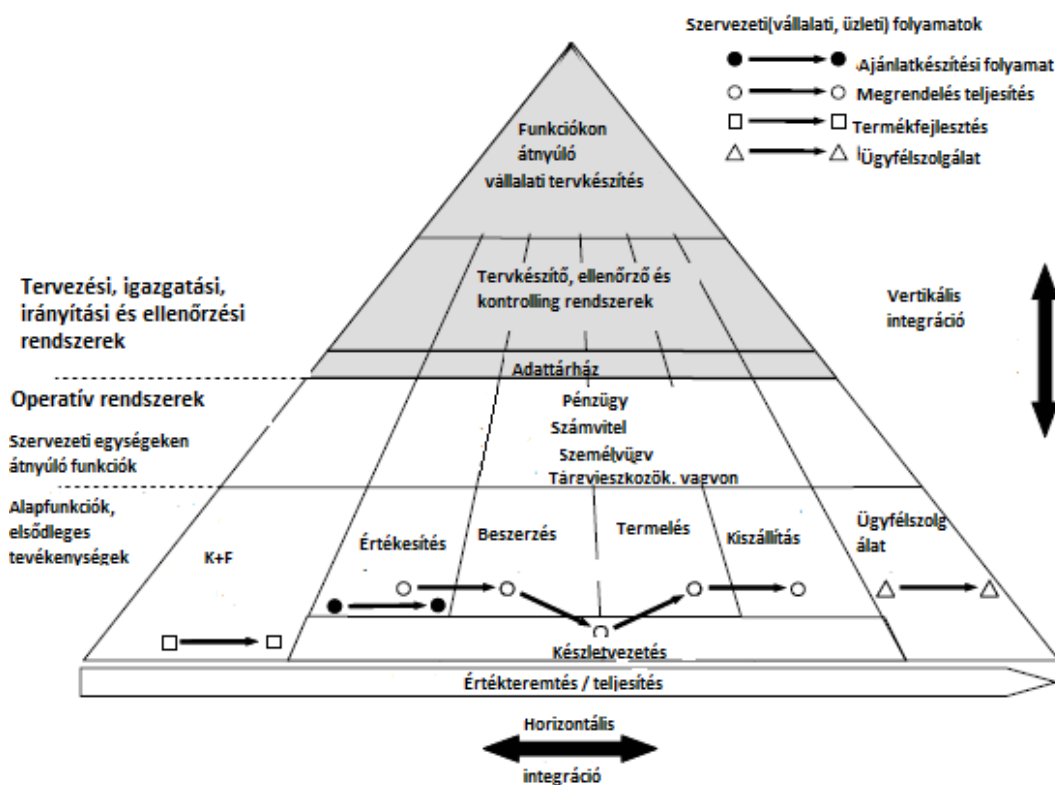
Szervezeti(vállalati, üzleti) folyamatok

Ajánlatkészítési folyamat

Megrendelés teljesítés

Termékfejlesztés

Ügyfélszolgálat

Funkciókon átnyúló vállalati tervkészítés

Tervkészítő, ellenőrző és kontrolling rendszerek

Tervezési, igazgatási, irányítási és ellenőrzési rendszerek

Vertikális integráció

Adattárház

Operatív rendszerek

Pénzügy
Számvitel
Személyügy
Tárgyieszközök, vagyon

Szervezeti egységeken átnyúló funkciók

Alapfunkciók, elsődleges tevékenységek

K+F

Értékesítés

Beszerzés

Termelés

Kiszállítás

Ügyfélszolgálat

Készletvezetés

Értékteremtés / teljesítés

Horizontális

integráció